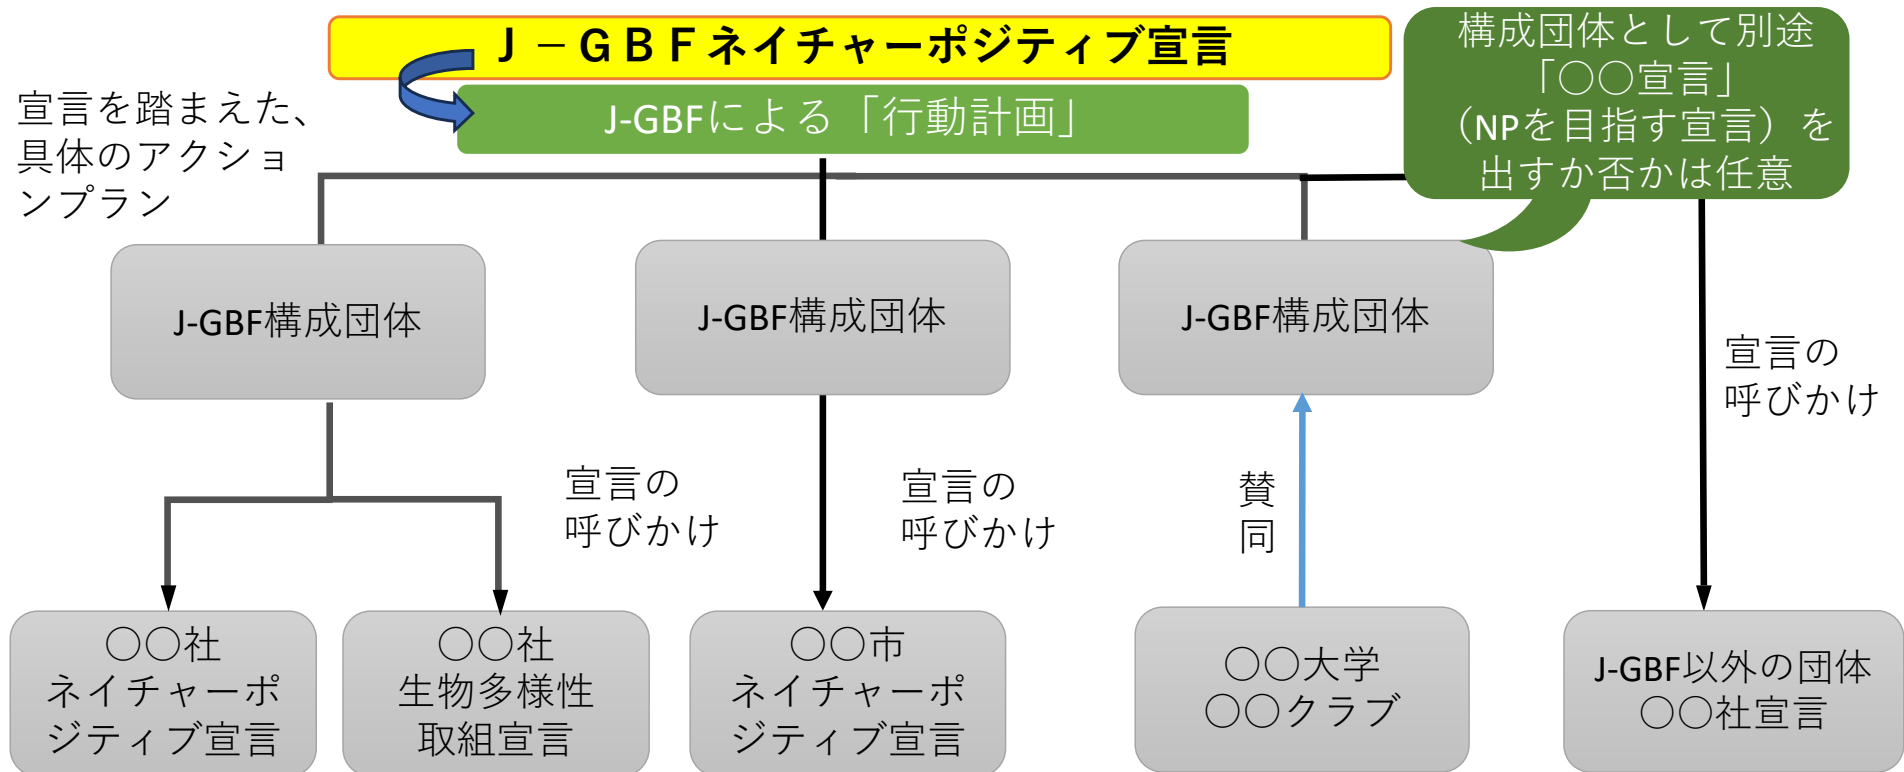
J－GBFネイチャーポジティブ宣言

構成団体として別途「○○宣言」（NPを目指す宣言）を出すか否かは任意

宣言を踏まえた、具体のアクションプラン

J-GBFによる「行動計画」

J-GBF構成団体

J-GBF構成団体

J-GBF構成団体

宣言の呼びかけ

宣言の呼びかけ

宣言の呼びかけ

賛同

○○社
ネイチャーポジティブ宣言

○○社
生物多様性取組宣言

○○市
ネイチャーポジティブ宣言

○○大学
○○クラブ

J-GBF以外の団体
○○社宣言